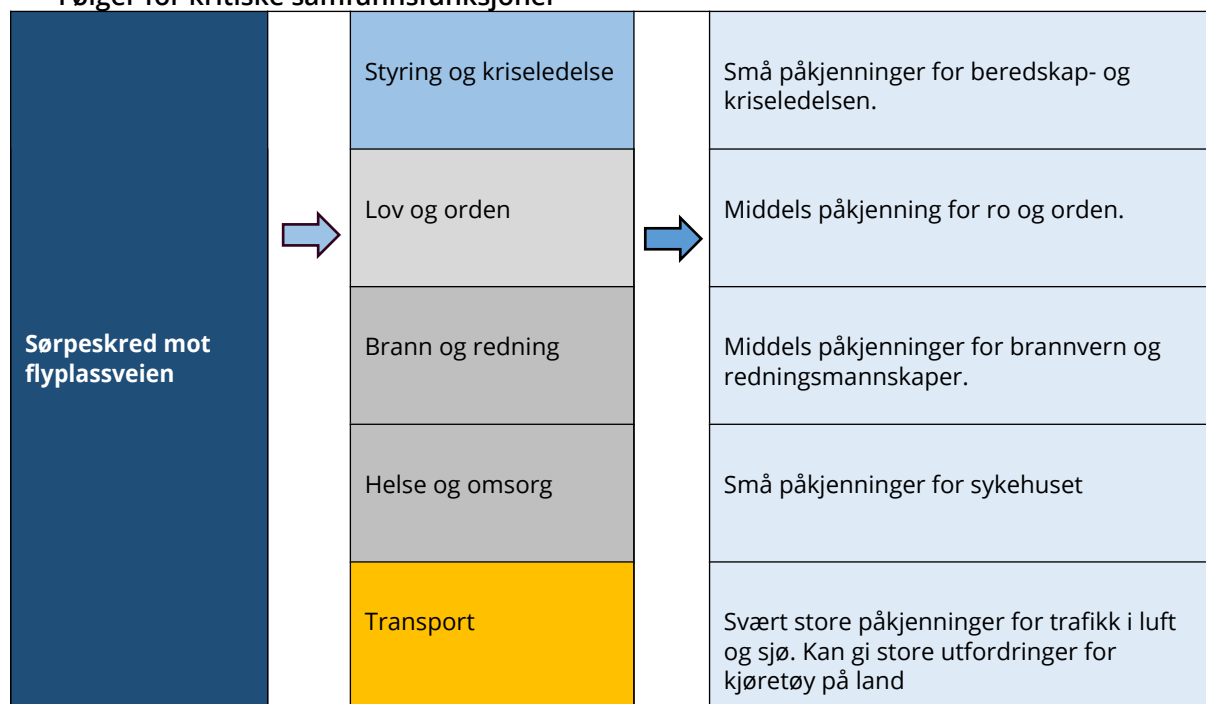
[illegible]

Sørpeskred mot flyplassveien

Styring og kriseledelse

Lov og orden

Brann og redning

Helse og omsorg

Transport

Små påkjenninger for beredskap- og kriseledelsen.

Middels påkjenning for ro og orden.

Middels påkjenninger for brannvern og redningsmannskaper.

Små påkjenninger for sykehuset

Svært store påkjenninger for trafikk i luft og sjø. Kan gi store utfordringer for kjøretøy på land